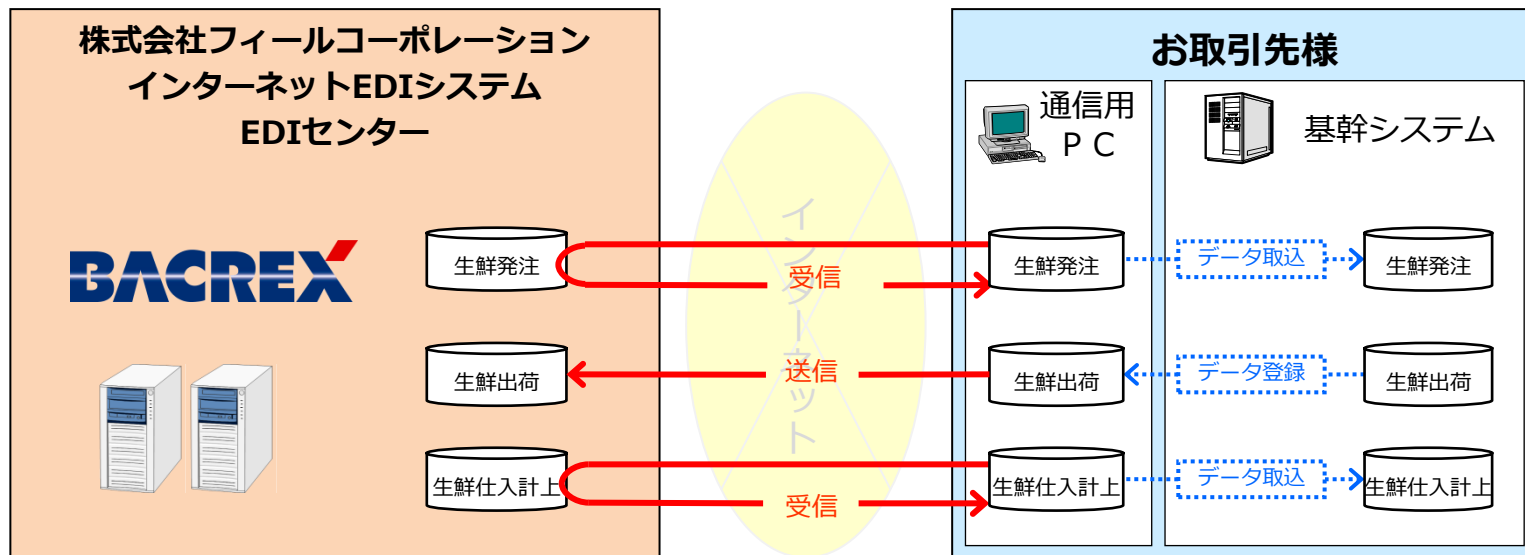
株式会社フィールコーポレーション
インターネットEDIシステム
EDIセンター

BACREX

お取引先様

通信用
ＰＣ

基幹システム

インターネット

生鮮発注

受信

生鮮発注

データ取込

生鮮発注

生鮮出荷

送信

生鮮出荷

データ登録

生鮮出荷

生鮮仕入計上

受信

生鮮仕入計上

データ取込

生鮮仕入計上